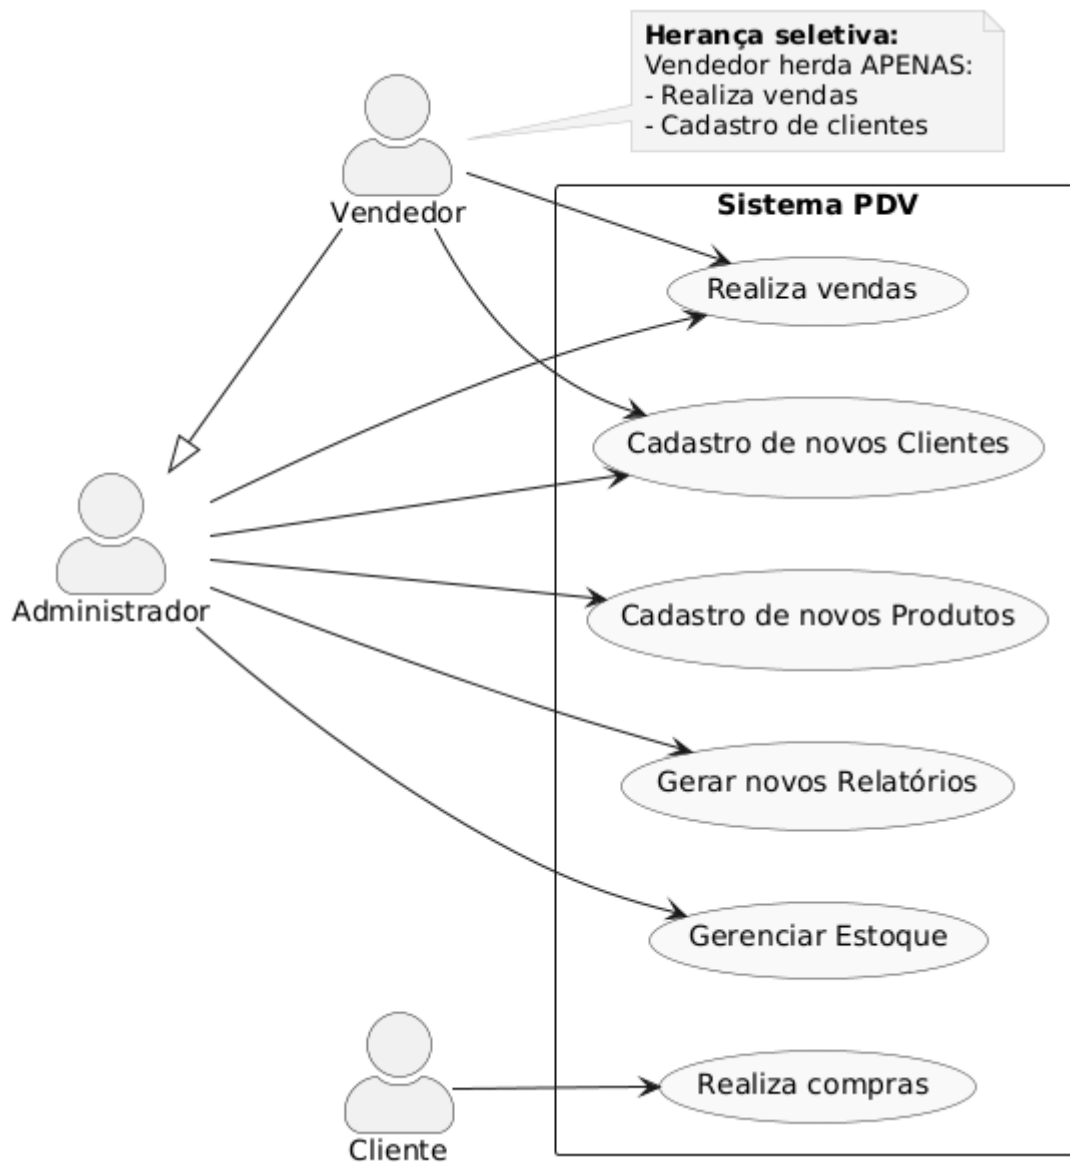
**Herança seletiva:**
Vendedor herda APENAS:
- Realiza vendas
- Cadastro de clientes

Vendedor

Sistema PDV

Realiza vendas

Cadastro de novos Clientes

Administrador

Cadastro de novos Produtos

Gerar novos Relatórios

Gerenciar Estoque

Realiza compras

Cliente